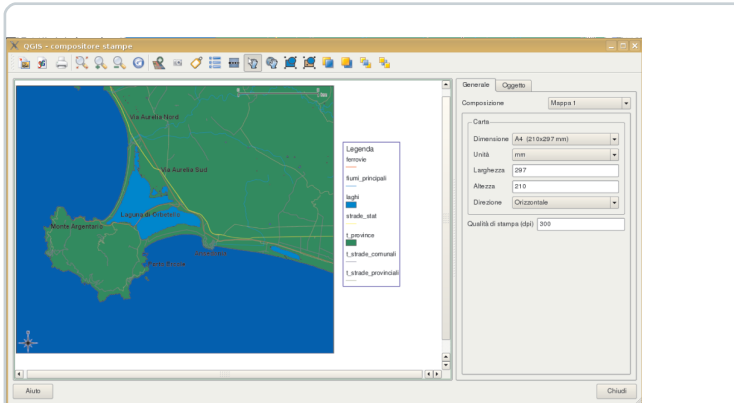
QGIS - compositore stampe

Via Aurelia Nord

Via Aurelia Sud

Laguna di Orbetello

Monte Argentario

Legenda
ferrovie
fiumi_principali
laghi
strade_stat
t_province
t_strade_comunali
t_strade_provinciali

Generale | Oggetto

Composizione | Mappa 1

Carta
Dimensione | A4 (210x297 mm)
Unità | mm
Larghezza | 297
Altezza | 210
Direzione | Orizzontale

Qualità di stampa (dpi) | 300

Aiuto

Chiudi